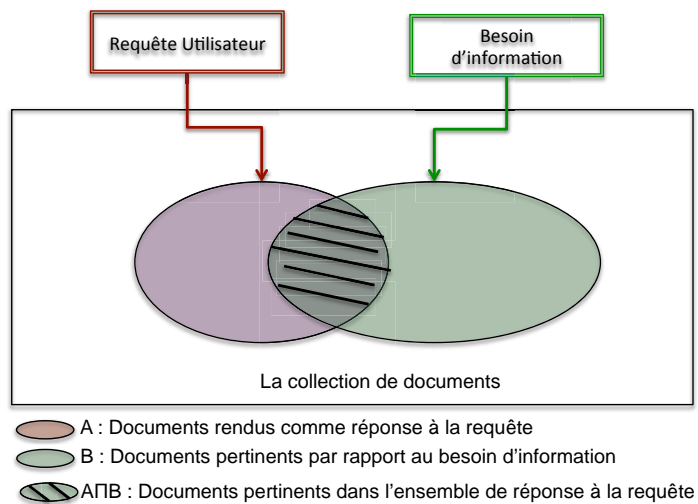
Requête Utilisateur

Besoin d'information

La collection de documents

A : Documents rendus comme réponse à la requête

B : Documents pertinents par rapport au besoin d'information

AΠB : Documents pertinents dans l'ensemble de réponse à la requête